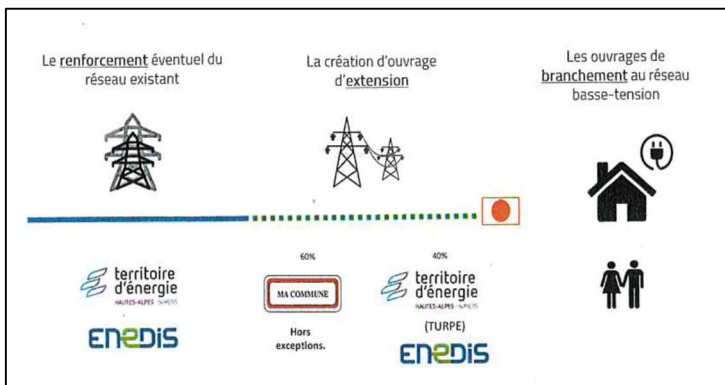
Le renforcement éventuel du réseau existant

La création d'ouvrage d'extension

Les ouvrages de branchement au réseau basse-tension

territoire d'énergie HAUTES-ALPES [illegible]

ENEDIS

60%

MA COMMUNE

Hors exceptions.

40%

territoire d'énergie HAUTES-ALPES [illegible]

(TURPE)

ENEDIS